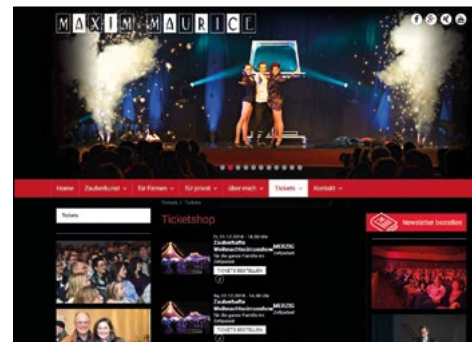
MAXIM MAURICE

Home Zauberkunst Für Firmen Für privat Über mich Tickets Kontakt

Tickets / Tickets

Tickets

Ticketshop

Fr, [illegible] - 14:30 Uhr
Zauberhafte Weihnachtszaubershow
Für die ganze Familie im Zeltpalast
MERZIG Zeltpalast
TICKETS BESTELLEN

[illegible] - 14:30 Uhr
Zauberhafte Weihnachtszaubershow
Für die ganze Familie im Zeltpalast
MERZIG Zeltpalast
TICKETS BESTELLEN

Newsletter bestellen